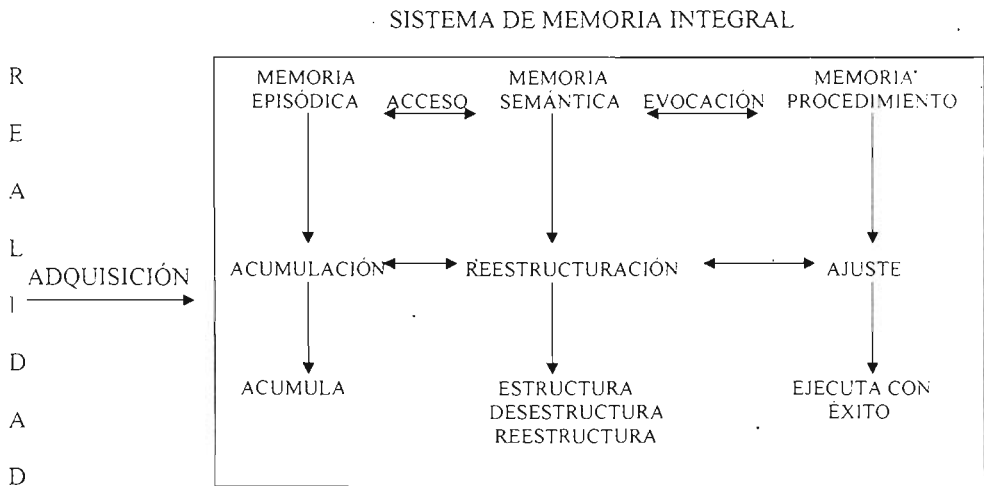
SISTEMA DE MEMORIA INTEGRAL

R
E
A
L
I
D
A
D

ADQUISICIÓN

MEMORIA EPISÓDICA
ACCESO
MEMORIA SEMÁNTICA
EVOCACIÓN
MEMORIA PROCEDIMIENTO

ACUMULACIÓN
REESTRUCTURACIÓN
AJUSTE

ACUMULA

ESTRUCTURA
DESESTRUCTURA
REESTRUCTURA

EJECUTA CON ÉXITO